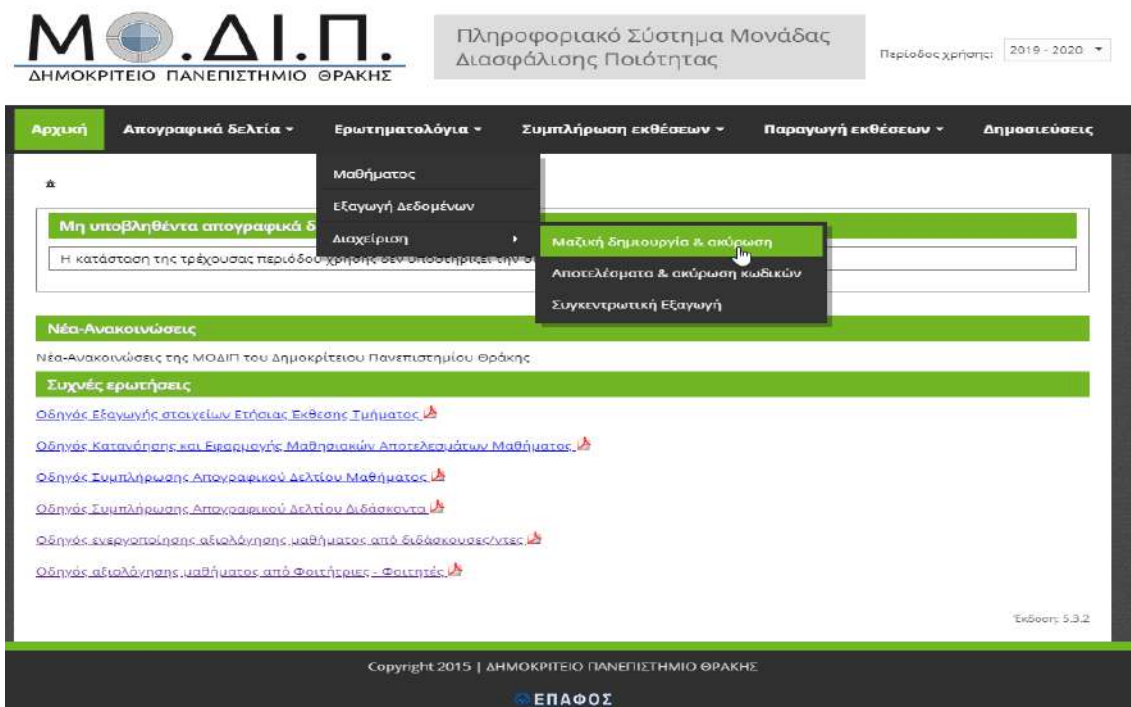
Μ.Δ.Ι.Π.
ΔΗΜΟΚΡΙΤΕΙΟ ΠΑΝΕΠΙΣΤΗΜΙΟ ΘΡΑΚΗΣ

Πληροφοριακό Σύστημα Μονάδας Διασφάλισης Ποιότητας

Περίοδος χρήσης: 2019 - 2020

Αρχική | Απογραφικά δελτία | Ερωτηματολόγια | Συμπλήρωση εκθέσεων | Παραγωγή εκθέσεων | Δημοσιεύσεις

Μαθήματος
Εξαγωγή Δεδομένων
Διαχείριση
Μαζική δημιουργία & ακύρωση
Αποτελέσματα & ακύρωση κωδικών
Συγκεντρωτική Εξαγωγή

Μη υποβληθέντα απογραφικά δ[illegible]
Η κατάσταση της τρέχουσας περιόδου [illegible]

Νέα-Ανακοινώσεις
Νέα-Ανακοινώσεις της ΜΟΔΙΠ του Δημοκρίτειου Πανεπιστημίου Θράκης

Συχνές ερωτήσεις
Οδηγός Εξαγωγής στοιχείων Ετήσιας Έκθεσης Τμήματος
Οδηγός Κατανόησης και Εφαρμογής Μαθησιακών Αποτελεσμάτων Μαθήματος
Οδηγός Συμπλήρωσης Απογραφικού Δελτίου Μαθήματος
Οδηγός Συμπλήρωσης Απογραφικού Δελτίου Διδάσκοντα
Οδηγός ενεργοποίησης αξιολόγησης μαθήματος από διδάσκουσες/ντες
Οδηγός αξιολόγησης μαθήματος από Φοιτήτριες - Φοιτητές

Έκδοση: 5.3.2

Copyright 2015 | ΔΗΜΟΚΡΙΤΕΙΟ ΠΑΝΕΠΙΣΤΗΜΙΟ ΘΡΑΚΗΣ
ΕΠΑΦΟΣ